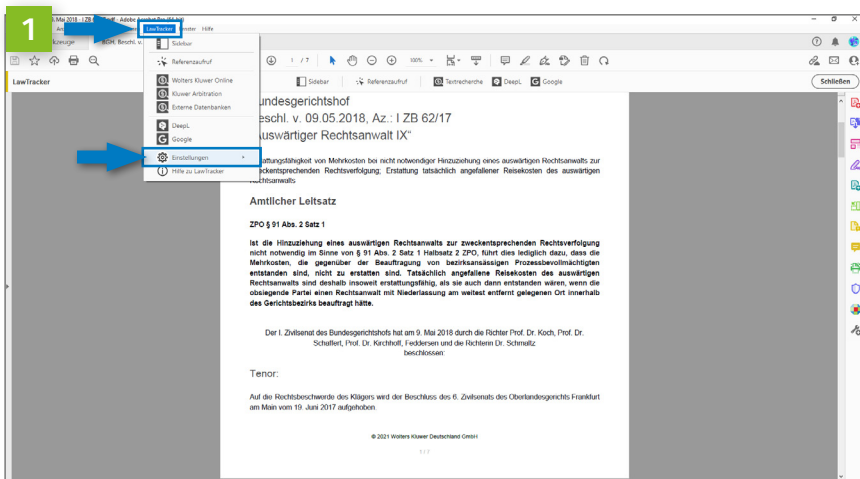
1

5. Mai 2018 - I ZB 62/17.pdf - Adobe Acrobat Pro (64-bit)

LawTracker

Fenster Hilfe

Werkzeuge

Beschl. v.

Sidebar

Referenzaufruf

Wolters Kluwer Online

Kluwer Arbitration

Externe Datenbanken

DeepL

Google

Einstellungen

Hilfe zu LawTracker

1 / 7

100%

LawTracker

Sidebar

Referenzaufruf

Textrecherche

DeepL

Google

Schließen

undesgerichtshof

eschl. v. 09.05.2018, Az.: I ZB 62/17

Auswärtiger Rechtsanwalt IX"

rstattungsfähigkeit von Mehrkosten bei nicht notwendiger Hinzuziehung eines auswärtigen Rechtsanwalts zur weckentsprechenden Rechtsverfolgung; Erstattung tatsächlich angefallener Reisekosten des auswärtigen echtsanwalts

Amtlicher Leitsatz

ZPO § 91 Abs. 2 Satz 1

Ist die Hinzuziehung eines auswärtigen Rechtsanwalts zur zweckentsprechenden Rechtsverfolgung nicht notwendig im Sinne von § 91 Abs. 2 Satz 1 Halbsatz 2 ZPO, führt dies lediglich dazu, dass die Mehrkosten, die gegenüber der Beauftragung von bezirksansässigen Prozessbevollmächtigten entstanden sind, nicht zu erstatten sind. Tatsächlich angefallene Reisekosten des auswärtigen Rechtsanwalts sind deshalb insoweit erstattungsfähig, als sie auch dann entstanden wären, wenn die obsiegende Partei einen Rechtsanwalt mit Niederlassung am weitest entfernt gelegenen Ort innerhalb des Gerichtsbezirks beauftragt hätte.

Der I. Zivilsenat des Bundesgerichtshofs hat am 9. Mai 2018 durch die Richter Prof. Dr. Koch, Prof. Dr. Schaffert, Prof. Dr. Kirchhoff, Feddersen und die Richterin Dr. Schmaltz beschlossen:

Tenor:

Auf die Rechtsbeschwerde des Klägers wird der Beschluss des 6. Zivilsenats des Oberlandesgerichts Frankfurt am Main vom 19. Juni 2017 aufgehoben.

© 2021 Wolters Kluwer Deutschland GmbH

1 / 7